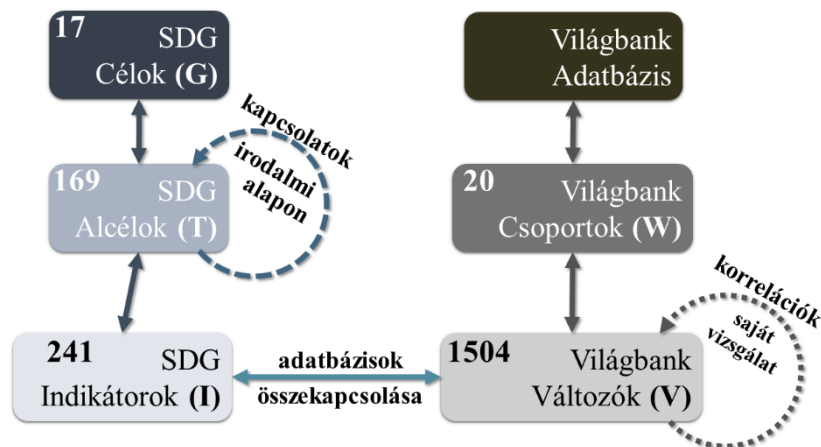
17 SDG Célok (G)

Világbank Adatbázis

kapcsolatok irodalmi alapon

169 SDG Alcélok (T)

20 Világbank Csoportok (W)

korrelációk saját vizsgálat

241 SDG Indikátorok (I)

adatbázisok összekapcsolása

1504 Világbank Változók (V)